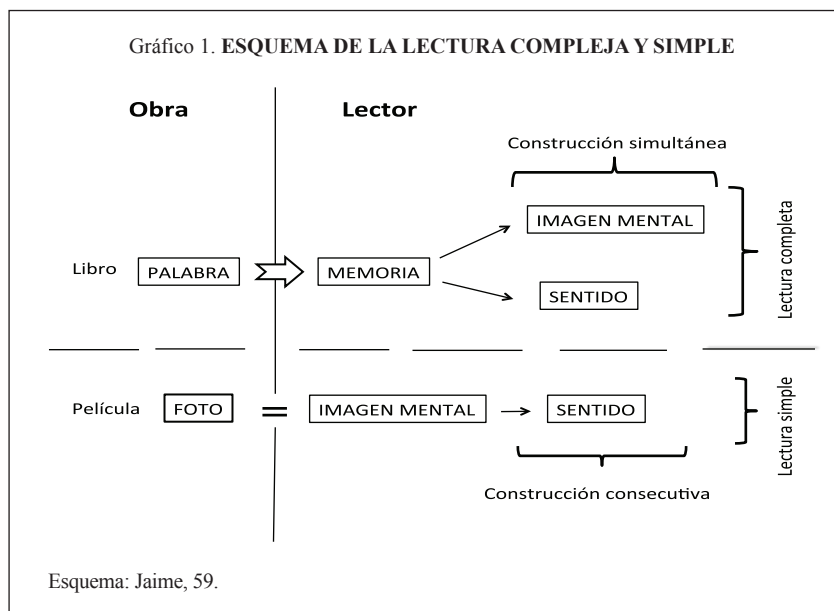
Gráfico 1. **ESQUEMA DE LA LECTURA COMPLEJA Y SIMPLE**

**Obra**

**Lector**

Construcción simultánea

IMAGEN MENTAL

Libro PALABRA

MEMORIA

SENTIDO

Lectura completa

Película FOTO = IMAGEN MENTAL → SENTIDO

Lectura simple

Construcción consecutiva

Esquema: Jaime, 59.